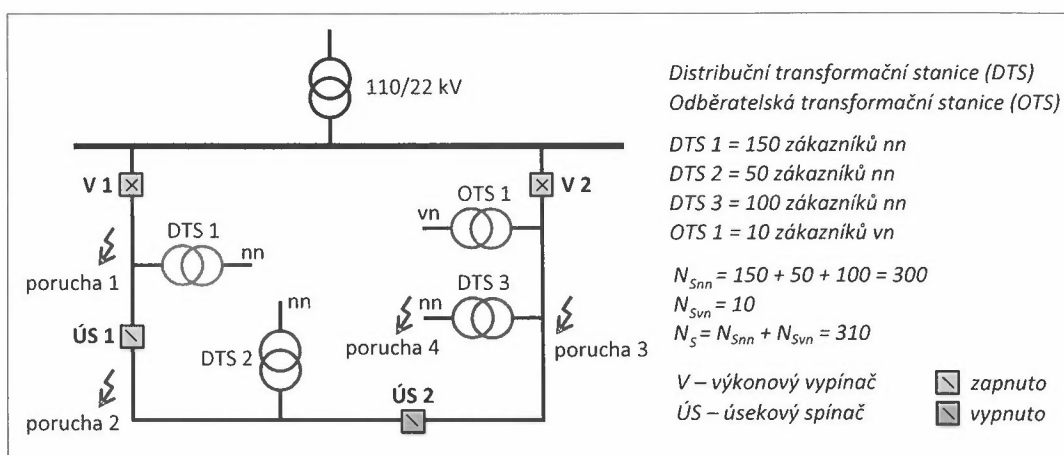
110/22 kV

V 1
V 2
OTS 1
vn
DTS 1
nn
porucha 1
DTS 3
nn
nn
ÚS 1
DTS 2
porucha 4
porucha 3
porucha 2
ÚS 2

Distribuční transformační stanice (DTS)
Odběratelská transformační stanice (OTS)

DTS 1 = 150 zákazníků nn
DTS 2 = 50 zákazníků nn
DTS 3 = 100 zákazníků nn
OTS 1 = 10 zákazníků vn

$N_{Snn} = 150 + 50 + 100 = 300$
$N_{Svn} = 10$
$N_S = N_{Snn} + N_{Svn} = 310$

V – výkonový vypínač
ÚS – úsekový spínač

zapnuto
vypnuto